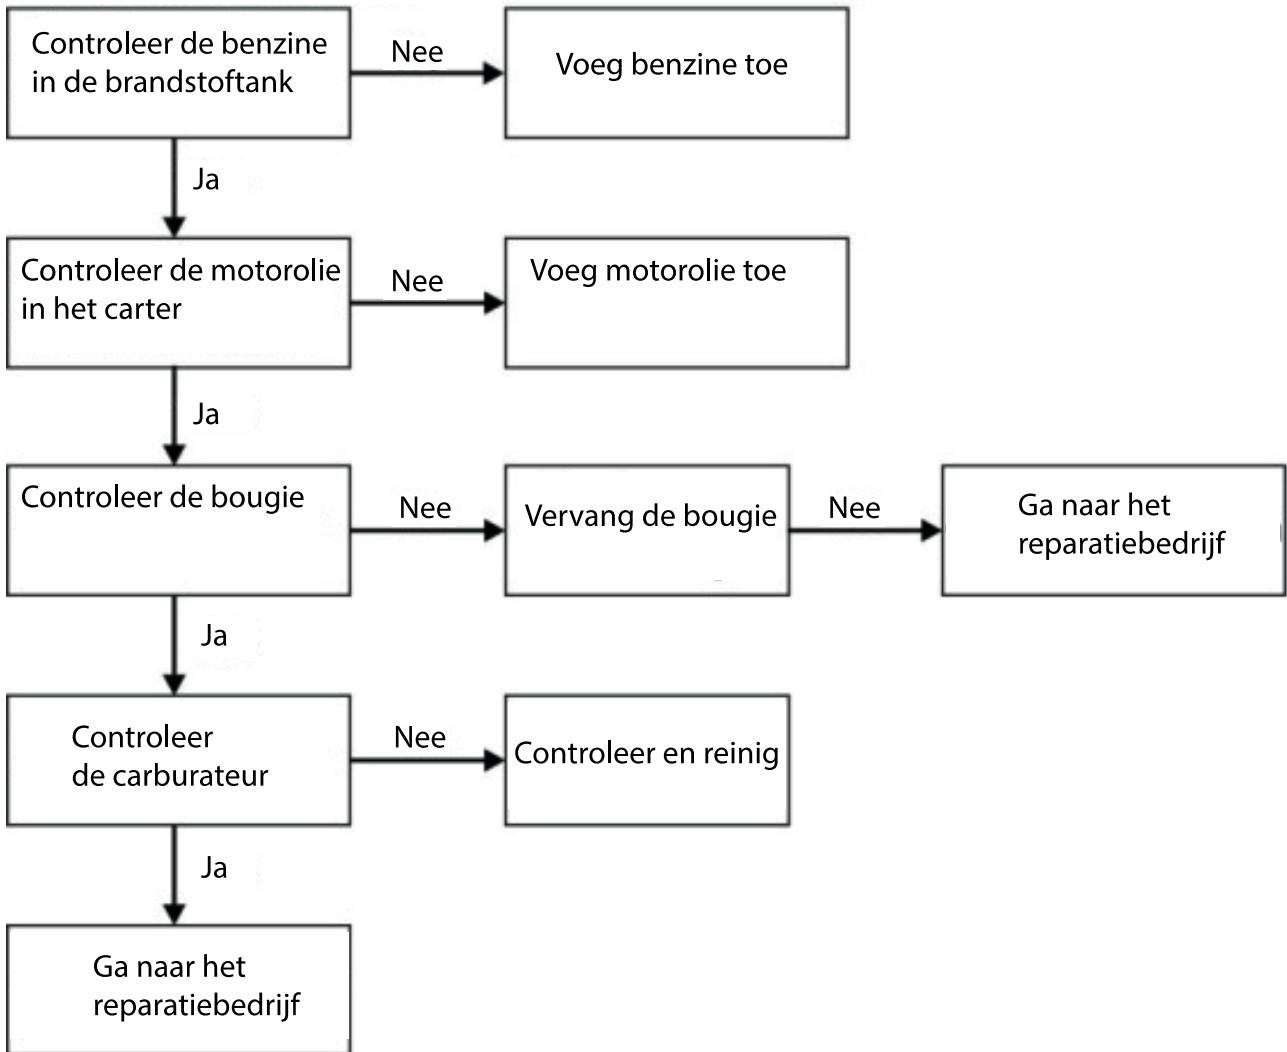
Controleer de benzine in de brandstoftank

Nee

Voeg benzine toe

Ja

Controleer de motorolie in het carter

Nee

Voeg motorolie toe

Ja

Controleer de bougie

Nee

Vervang de bougie

Nee

Ga naar het reparatiebedrijf

Ja

Controleer de carburateur

Nee

Controleer en reinig

Ja

Ga naar het reparatiebedrijf